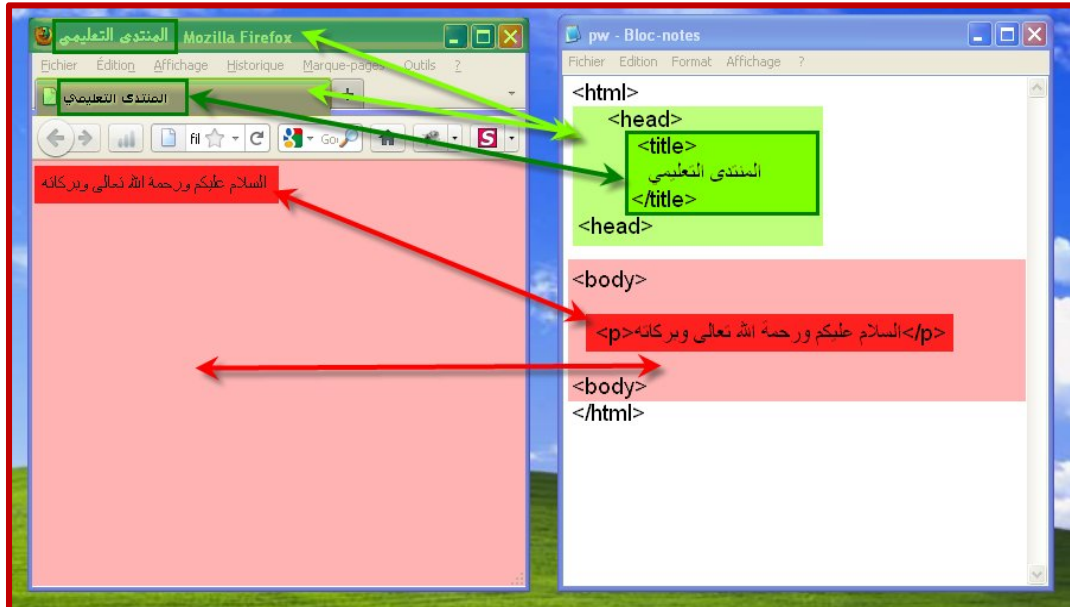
المنتدى التعليمي Mozilla Firefox

Fichier Édition Affichage Historique Marque-pages Outils ?

المنتدى التعليمي +

fil Goo

السلام عليكم ورحمة الله تعالى وبركاته

pw - Bloc-notes

Fichier Edition Format Affichage ?

<html>
<head>
<title>
المنتدى التعليمي
</title>
<head>

<body>
<p>السلام عليكم ورحمة الله تعالى وبركاته</p>
<body>
</html>